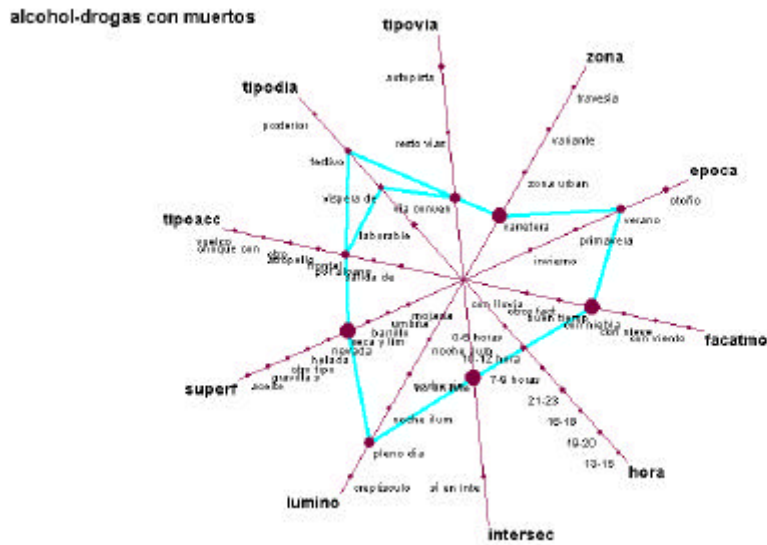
alcohol-drogas con muertos

tipovia
autopista
resto vias
otra conven

zona
travesia
variante
zona urban
carretera

epoca
otoño
verano
primavera
invierno

tipodia
posterior
festivo
vispera de
laborable

tipoacc
vuelco
choque con
otro
atropello
frontal
por alcance
salida de

facatmo
con lluvia
otros fact
buen tiempo
con niebla
con nieve
con viento

superf
mojada
umbria
barrillo
seca y lim
nevada
helada
otro tipo
gravilla s
aceite

hora
0-6 horas
10-12 hora
7-9 horas
21-23
16-18
19-20
13-15

intersec
noche ilum
varias mas
noche ilum
si en inte

lumino
pleno dia
crepúsculo